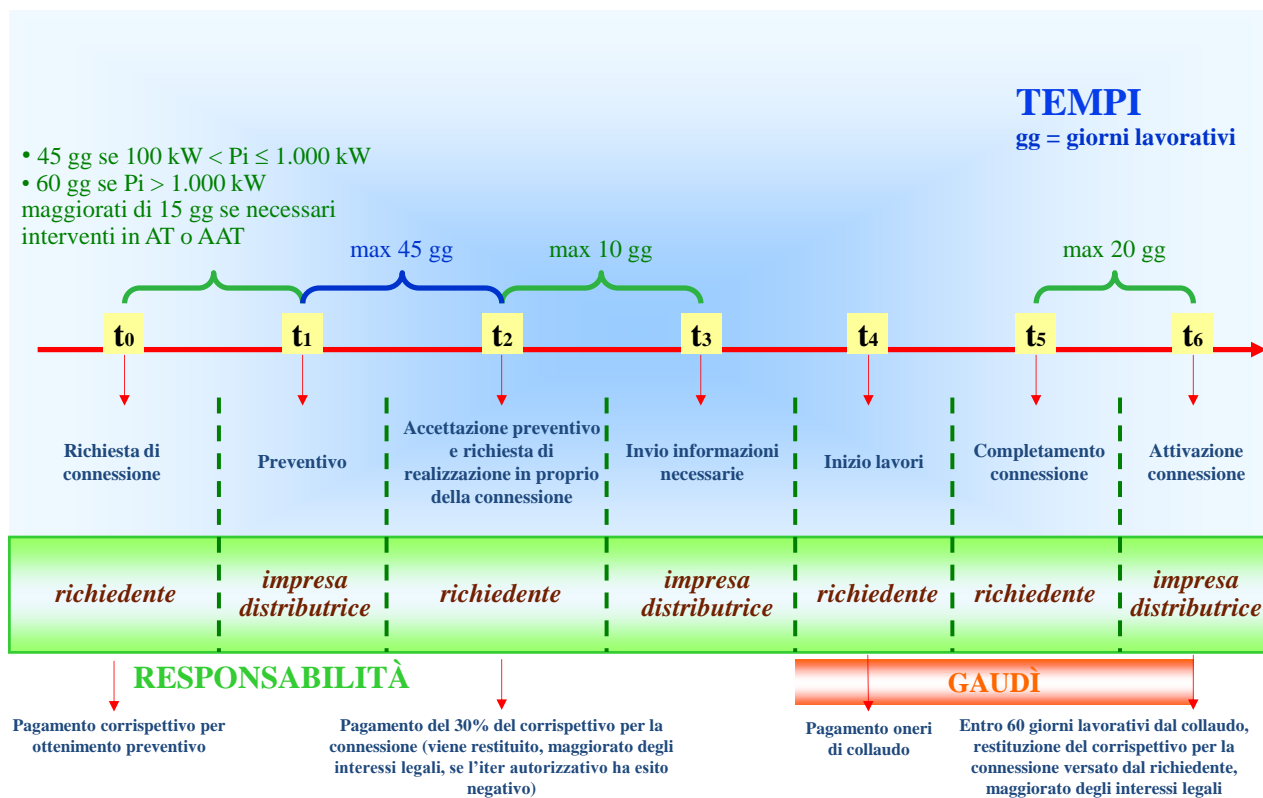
TEMPI
gg = giorni lavorativi

• 45 gg se 100 kW < Pi ≤ 1.000 kW
• 60 gg se Pi > 1.000 kW
maggiorati di 15 gg se necessari interventi in AT o AAT

max 45 gg

max 10 gg

max 20 gg

$t_0$ $t_1$ $t_2$ $t_3$ $t_4$ $t_5$ $t_6$

Richiesta di connessione

Preventivo

Accettazione preventivo e richiesta di realizzazione in proprio della connessione

Invio informazioni necessarie

Inizio lavori

Completamento connessione

Attivazione connessione

richiedente

impresa distributrice

richiedente

impresa distributrice

richiedente

richiedente

impresa distributrice

RESPONSABILITÀ

GAUDÌ

Pagamento corrispettivo per ottenimento preventivo

Pagamento del 30% del corrispettivo per la connessione (viene restituito, maggiorato degli interessi legali, se l'iter autorizzativo ha esito negativo)

Pagamento oneri di collaudo

Entro 60 giorni lavorativi dal collaudo, restituzione del corrispettivo per la connessione versato dal richiedente, maggiorato degli interessi legali